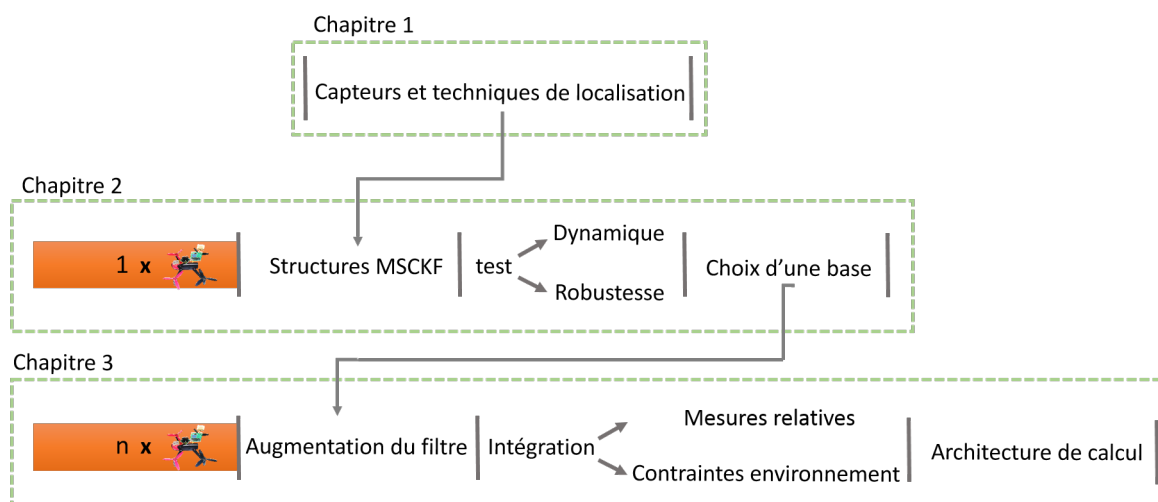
Chapitre 1

Capteurs et techniques de localisation

Chapitre 2

1 x

Structures MSCKF

test

Dynamique

Robustesse

Choix d'une base

Chapitre 3

n x

Augmentation du filtre

Intégration

Mesures relatives

Contraintes environnement

Architecture de calcul